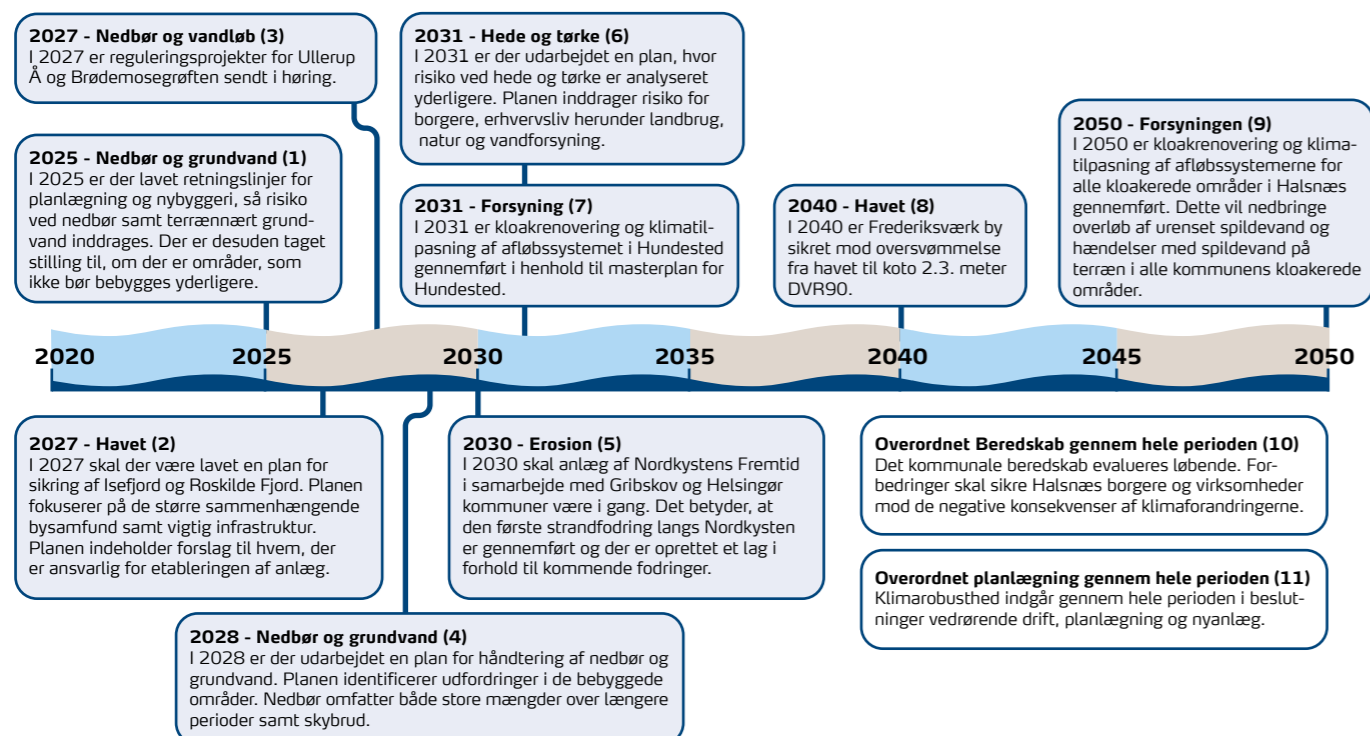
**2027 - Nedbør og vandløb (3)**
I 2027 er reguleringsprojekter for Ullerup Å og Brødemosegrøften sendt i høring.

**2025 - Nedbør og grundvand (1)**
I 2025 er der lavet retningslinjer for planlægning og nybyggeri, så risiko ved nedbør samt terrænnært grundvand inddrages. Der er desuden taget stilling til, om der er områder, som ikke bør bebygges yderligere.

**2031 - Hede og tørke (6)**
I 2031 er der udarbejdet en plan, hvor risiko ved hede og tørke er analyseret yderligere. Planen inddrager risiko for borgere, erhvervsliv herunder landbrug, natur og vandforsyning.

**2031 - Forsyning (7)**
I 2031 er kloakrenovering og klimatilpasning af afløbssystemet i Hundested gennemført i henhold til masterplan for Hundested.

**2040 - Havet (8)**
I 2040 er Frederiksværk by sikret mod oversvømmelse fra havet til koto 2.3. meter DVR90.

**2050 - Forsyningen (9)**
I 2050 er kloakrenovering og klimatilpasning af afløbssystemerne for alle kloakerede områder i Halsnæs gennemført. Dette vil nedbringe overløb af urenset spildevand og hændelser med spildevand på terræn i alle kommunens kloakerede områder.

2020 2025 2030 2035 2040 2045 2050

**2027 - Havet (2)**
I 2027 skal der være lavet en plan for sikring af Isefjord og Roskilde Fjord. Planen fokuserer på de større sammenhængende bysamfund samt vigtig infrastruktur. Planen indeholder forslag til hvem, der er ansvarlig for etableringen af anlæg.

**2030 - Erosion (5)**
I 2030 skal anlæg af Nordkystens Fremtid i samarbejde med Gribskov og Helsingør kommuner være i gang. Det betyder, at den første strandfodring langs Nordkysten er gennemført og der er oprettet et lag i forhold til kommende fodringer.

**Overordnet Beredskab gennem hele perioden (10)**
Det kommunale beredskab evalueres løbende. Forbedringer skal sikre Halsnæs borgere og virksomheder mod de negative konsekvenser af klimaforandringerne.

**Overordnet planlægning gennem hele perioden (11)**
Klimarobusthed indgår gennem hele perioden i beslutninger vedrørende drift, planlægning og nyanlæg.

**2028 - Nedbør og grundvand (4)**
I 2028 er der udarbejdet en plan for håndtering af nedbør og grundvand. Planen identificerer udfordringer i de bebyggede områder. Nedbør omfatter både store mængder over længere perioder samt skybrud.